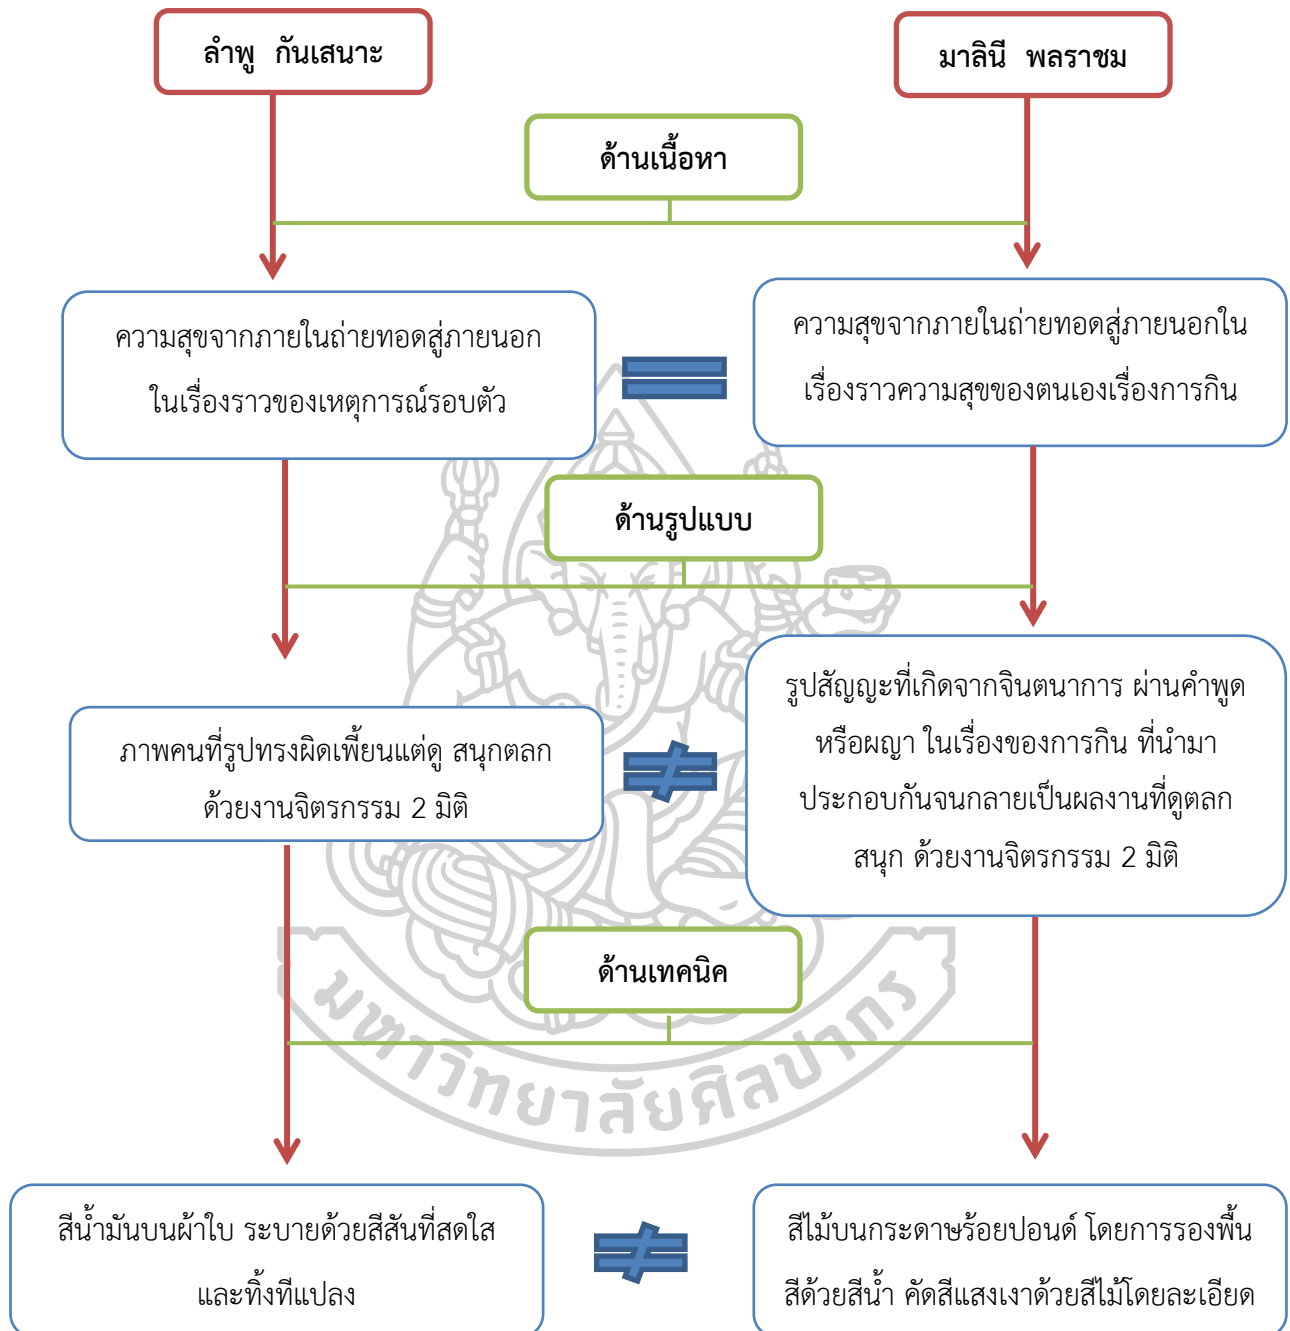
ลำพู กันเสนาะ

มาลินี พลราชม

ด้านเนื้อหา

ความสุขจากภายในถ่ายทอดสู่ภายนอก ในเรื่องราวของเหตุการณ์รอบตัว

$=$

ความสุขจากภายในถ่ายทอดสู่ภายนอกในเรื่องราวความสุขของตนเองเรื่องการกิน

ด้านรูปแบบ

ภาพคนที่รูปทรงผิดเพี้ยนแต่ดู สนุกตลก ด้วยงานจิตรกรรม 2 มิติ

$\neq$

รูปสัญญะที่เกิดจากจินตนาการ ผ่านคำพูดหรือผญา ในเรื่องของการกิน ที่นำมาประกอบกันจนกลายเป็นผลงานที่ดูตลก สนุก ด้วยงานจิตรกรรม 2 มิติ

ด้านเทคนิค

มหาวิทยาลัยศิลปากร

สีน้ำมันบนผ้าใบ ระบายด้วยสีสันที่สดใส และทิ้งทีแปลง

$\neq$

สีไม้บนกระดาษร้อยปอนด์ โดยการรองพื้นสีด้วยสีน้ำ คัดสีแสงเงาด้วยสีไม้โดยละเอียด